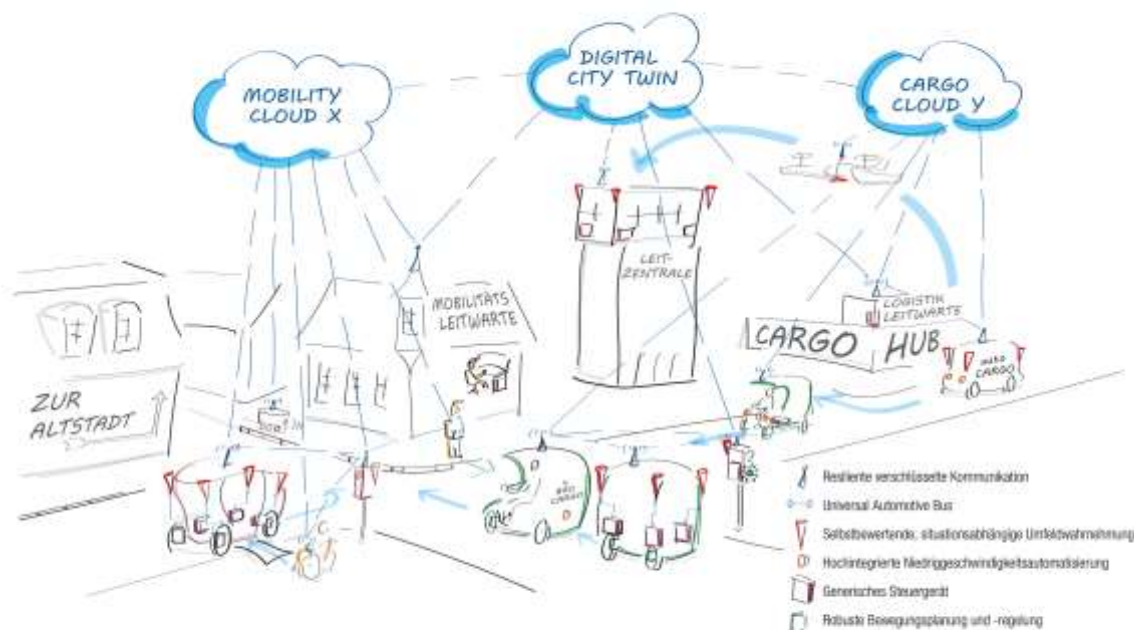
MOBILITY CLOUD X

DIGITAL CITY TWIN

CARGO CLOUD Y

LEIT-ZENTRALE

MOBILITÄTS LEITWARTE

LOGISTIK LEITWARTE

CARGO HUB

MICRO CARGO

ZUR ALTSTADT

MICRO CARGO

Resiliente verschlüsselte Kommunikation

Universal Automotive Bus

Selbstbewertende, situationsabhängige Umfeldwahrnehmung

Hochintegrierte Niedriggeschwindigkeitsautomatisierung

Generisches Steuergerät

Robuste Bewegungsplanung und -regelung